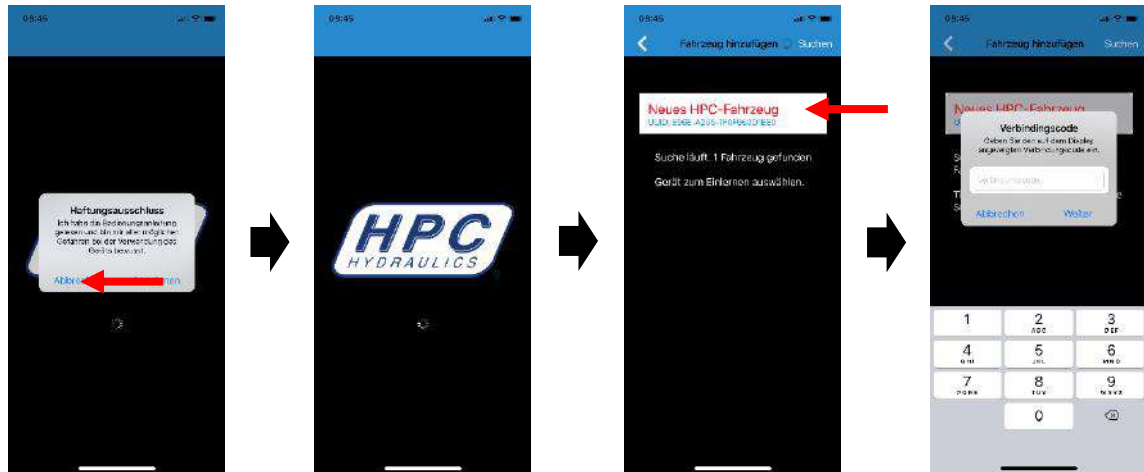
09:45

Haftungsausschluss
Ich habe die Bedienungsanleitung gelesen und bin mir aller möglichen Gefahren bei der Verwendung des Geräts bewusst.

Abbre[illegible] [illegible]en

09:45

HPC
HYDRAULICS

09:45

Fahrzeug hinzufügen Suchen

Neues HPC-Fahrzeug
UUID: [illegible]

Suche läuft. 1 Fahrzeug gefunden

Gerät zum Einlernen auswählen.

09:45

Fahrzeug hinzufügen Suchen

Neues HPC-Fahrzeug

Verbindungscode
Geben Sie den auf dem Display angezeigten Verbindungscode ein.

Verbindungscode

Abbrechen Weiter

| 1 | 2 ABC | 3 DEF |
|---|---|---|
| 4 GHI | 5 JKL | 6 MNO |
| 7 PQRS | 8 TUV | 9 WXYZ |
| | 0 | ⌫ |